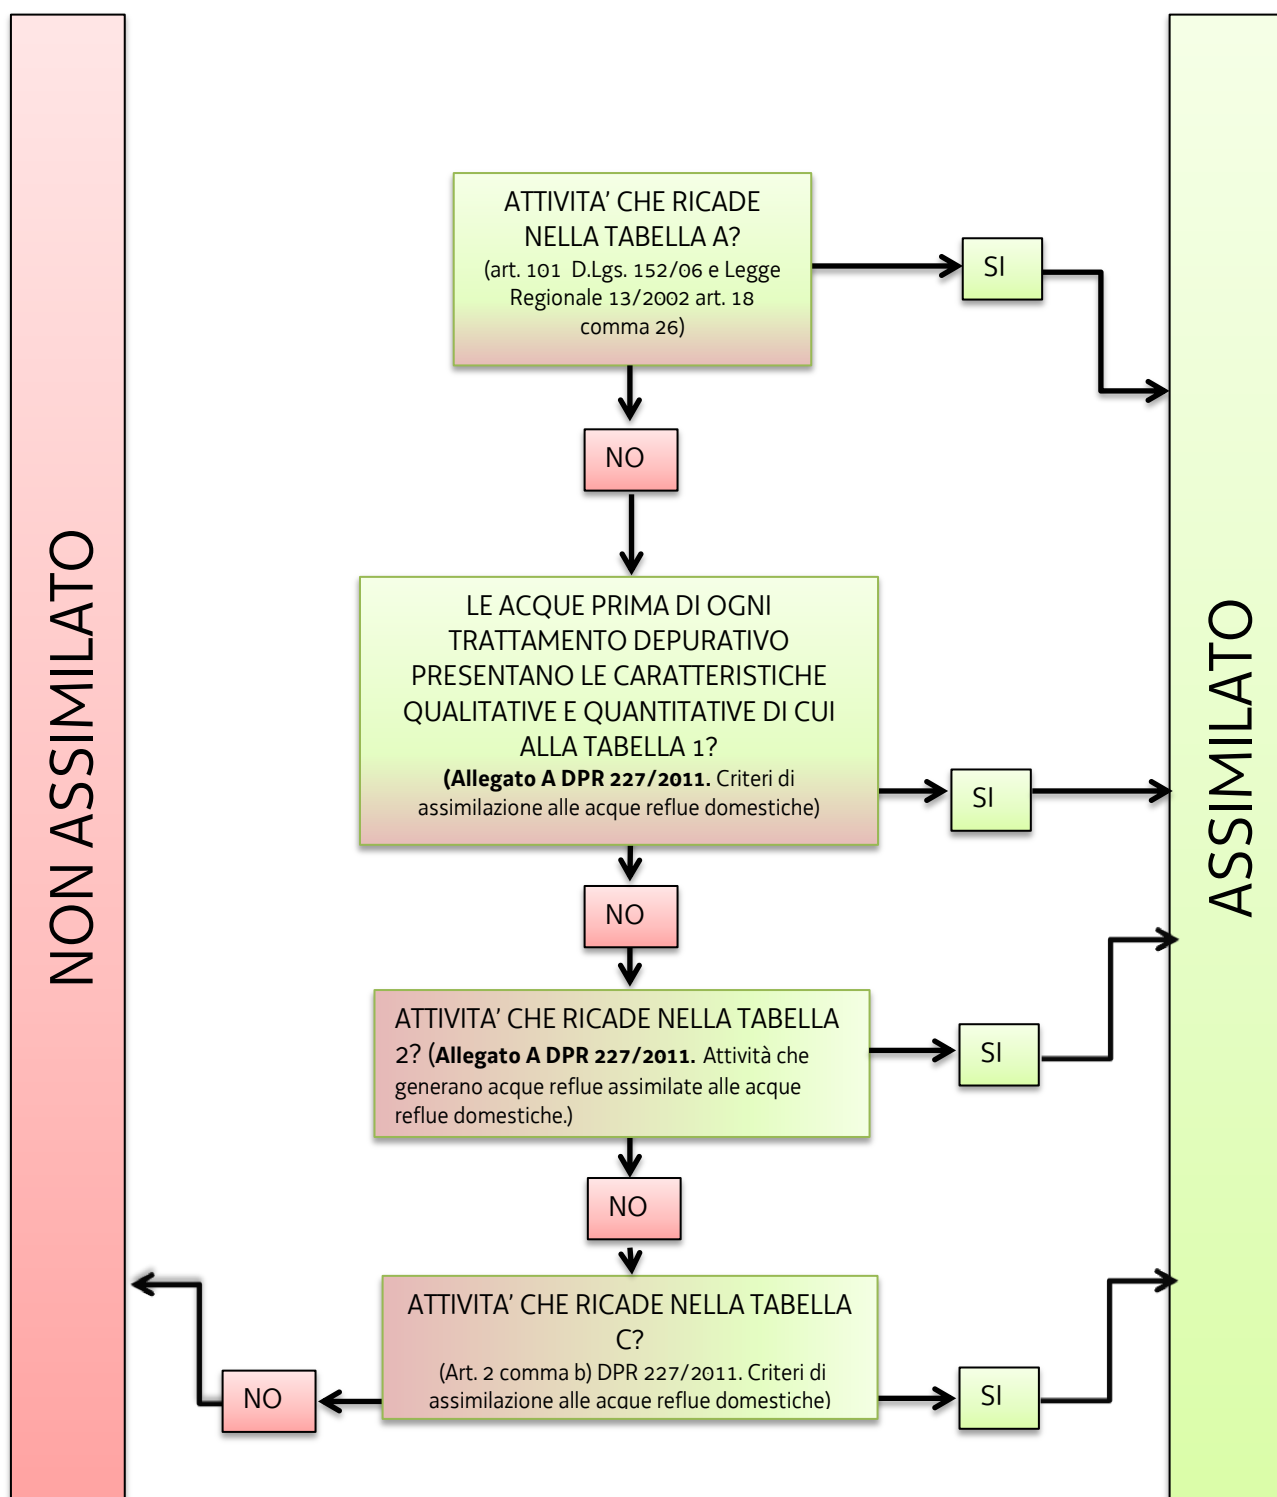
NON ASSIMILATO

ATTIVITA' CHE RICADE NELLA TABELLA A? (art. 101 D.Lgs. 152/06 e Legge Regionale 13/2002 art. 18 comma 26)

SI

NO

LE ACQUE PRIMA DI OGNI TRATTAMENTO DEPURATIVO PRESENTANO LE CARATTERISTICHE QUALITATIVE E QUANTITATIVE DI CUI ALLA TABELLA 1? **(Allegato A DPR 227/2011.** Criteri di assimilazione alle acque reflue domestiche)

SI

NO

ATTIVITA' CHE RICADE NELLA TABELLA 2? (**Allegato A DPR 227/2011.** Attività che generano acque reflue assimilate alle acque reflue domestiche.)

SI

NO

ATTIVITA' CHE RICADE NELLA TABELLA C? (Art. 2 comma b) DPR 227/2011. Criteri di assimilazione alle acque reflue domestiche)

NO

SI

ASSIMILATO